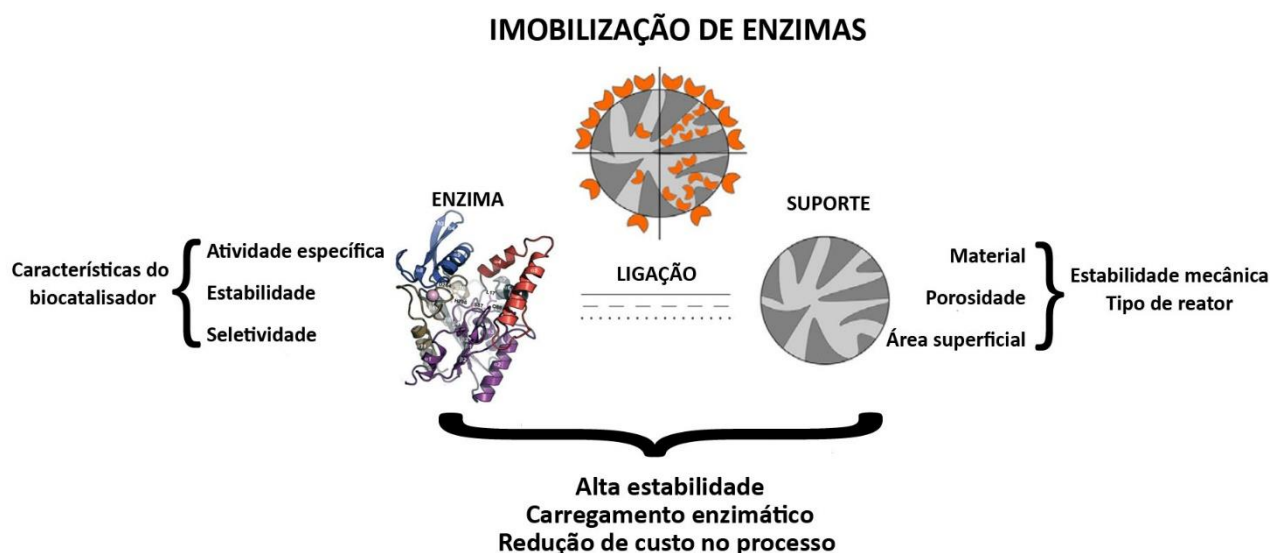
IMOBILIZAÇÃO DE ENZIMAS

ENZIMA

SUPORTE

Características do biocatalisador

Atividade específica
Estabilidade
Seletividade

LIGAÇÃO

Material
Porosidade
Área superficial

Estabilidade mecânica
Tipo de reator

Alta estabilidade
Carregamento enzimático
Redução de custo no processo